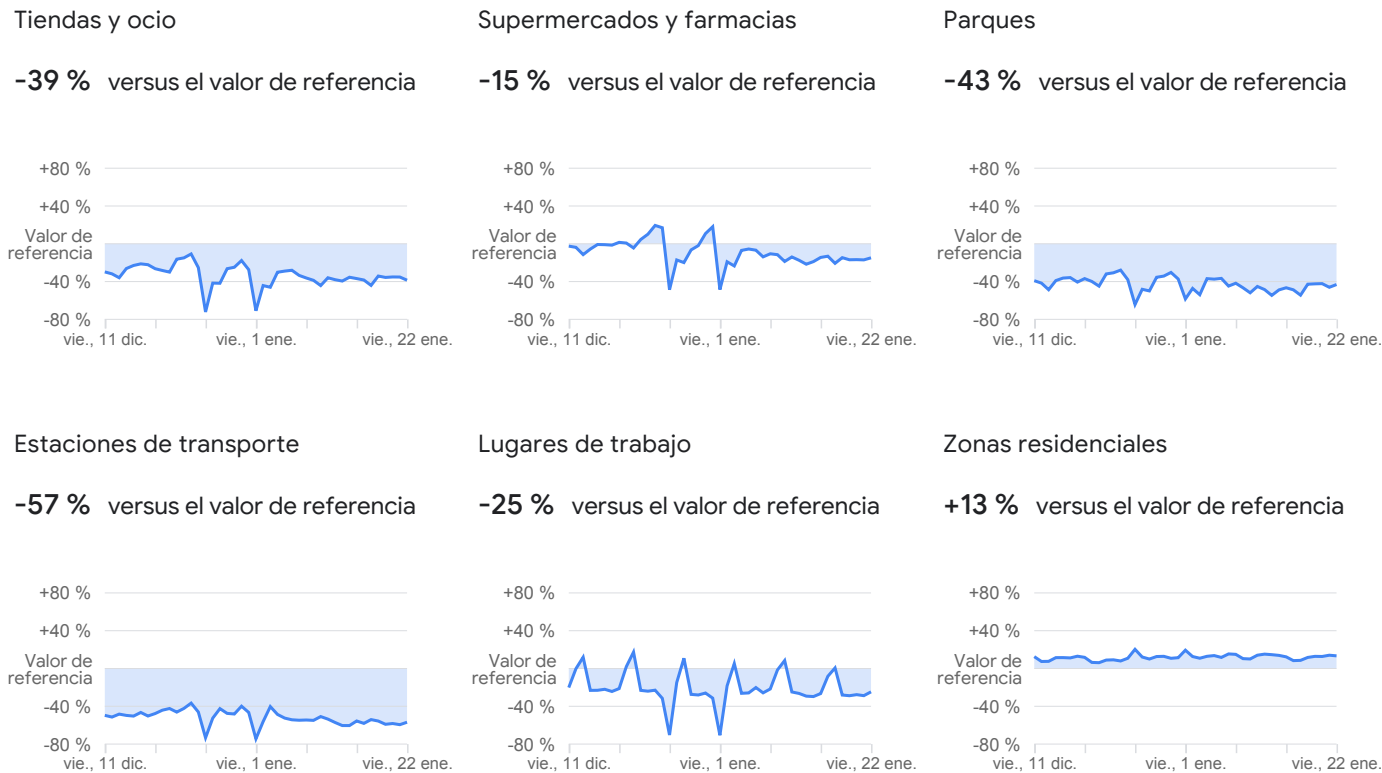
Tiendas y ocio

**-39 %** versus el valor de referencia

+80 %
+40 %
Valor de referencia
-40 %
-80 %
vie., 11 dic. vie., 1 ene. vie., 22 ene.

Supermercados y farmacias

**-15 %** versus el valor de referencia

+80 %
+40 %
Valor de referencia
-40 %
-80 %
vie., 11 dic. vie., 1 ene. vie., 22 ene.

Parques

**-43 %** versus el valor de referencia

+80 %
+40 %
Valor de referencia
-40 %
-80 %
vie., 11 dic. vie., 1 ene. vie., 22 ene.

Estaciones de transporte

**-57 %** versus el valor de referencia

+80 %
+40 %
Valor de referencia
-40 %
-80 %
vie., 11 dic. vie., 1 ene. vie., 22 ene.

Lugares de trabajo

**-25 %** versus el valor de referencia

+80 %
+40 %
Valor de referencia
-40 %
-80 %
vie., 11 dic. vie., 1 ene. vie., 22 ene.

Zonas residenciales

**+13 %** versus el valor de referencia

+80 %
+40 %
Valor de referencia
-40 %
-80 %
vie., 11 dic. vie., 1 ene. vie., 22 ene.